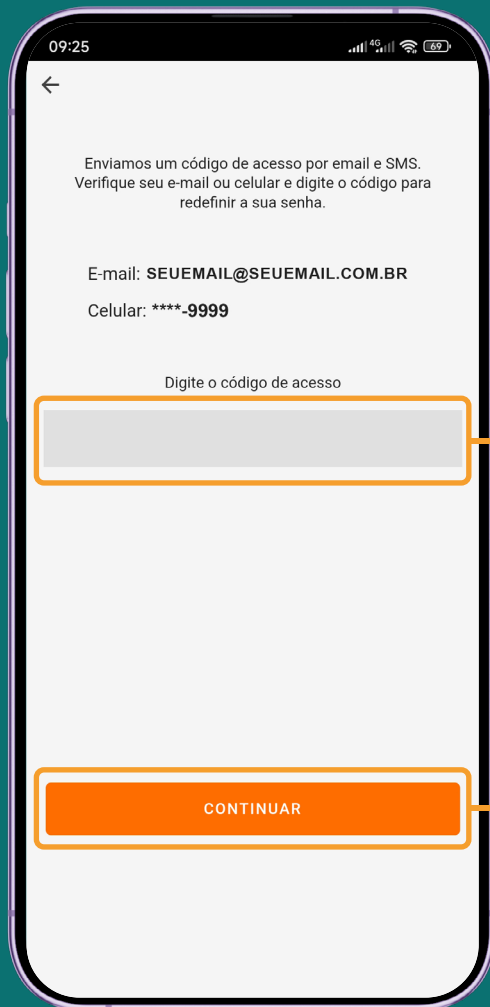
09:25 4G 69

Enviamos um código de acesso por email e SMS. Verifique seu e-mail ou celular e digite o código para redefinir a sua senha.

E-mail: SEUEMAIL@SEUEMAIL.COM.BR

Celular: ****-9999

Digite o código de acesso

CONTINUAR